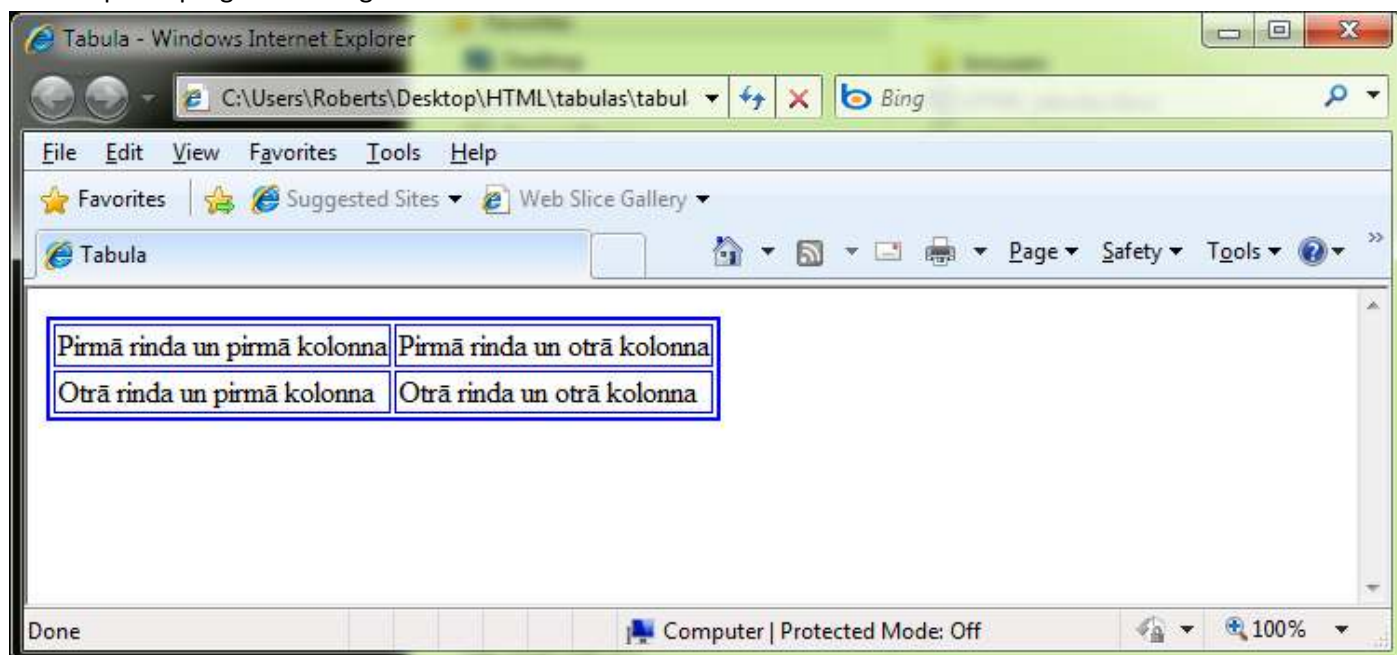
Tabula - Windows Internet Explorer

C:\Users\Roberts\Desktop\HTML\tabulas\tabul

Bing

File Edit View Favorites Tools Help

Favorites | Suggested Sites ▾ Web Slice Gallery ▾

Tabula

Page ▾ Safety ▾ Tools ▾

| Pirmā rinda un pirmā kolonna | Pirmā rinda un otrā kolonna |
|---|---|
| Otrā rinda un pirmā kolonna | Otrā rinda un otrā kolonna |

Done

Computer | Protected Mode: Off

100%